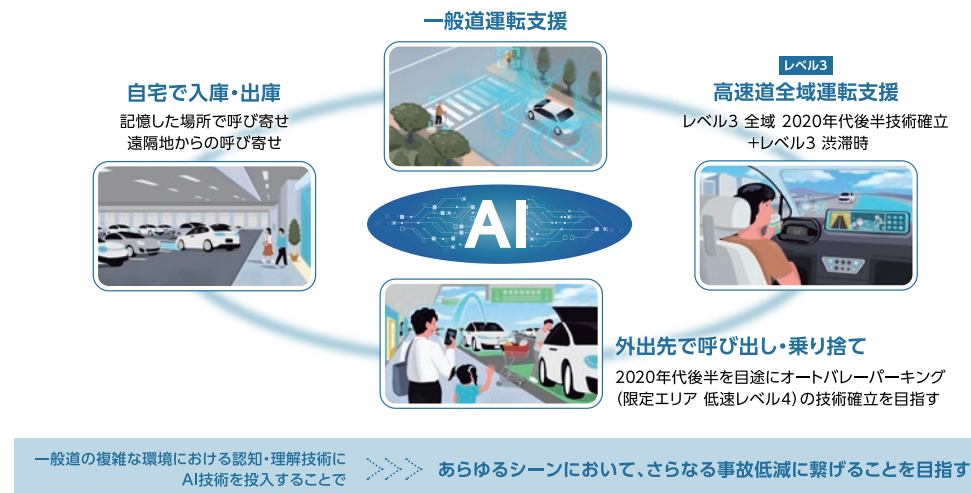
一般道運転支援

自宅で入庫・出庫

記憶した場所で呼び寄せ
遠隔地からの呼び寄せ

レベル3

高速道全域運転支援

レベル3 全域 2020年代後半技術確立
+レベル3 渋滞時

AI

外出先で呼び出し・乗り捨て

2020年代後半を目途にオートバレーパーキング
（限定エリア 低速レベル4）の技術確立を目指す

一般道の複雑な環境における認知・理解技術に
AI技術を投入することで

あらゆるシーンにおいて、さらなる事故低減に繋げることを目指す